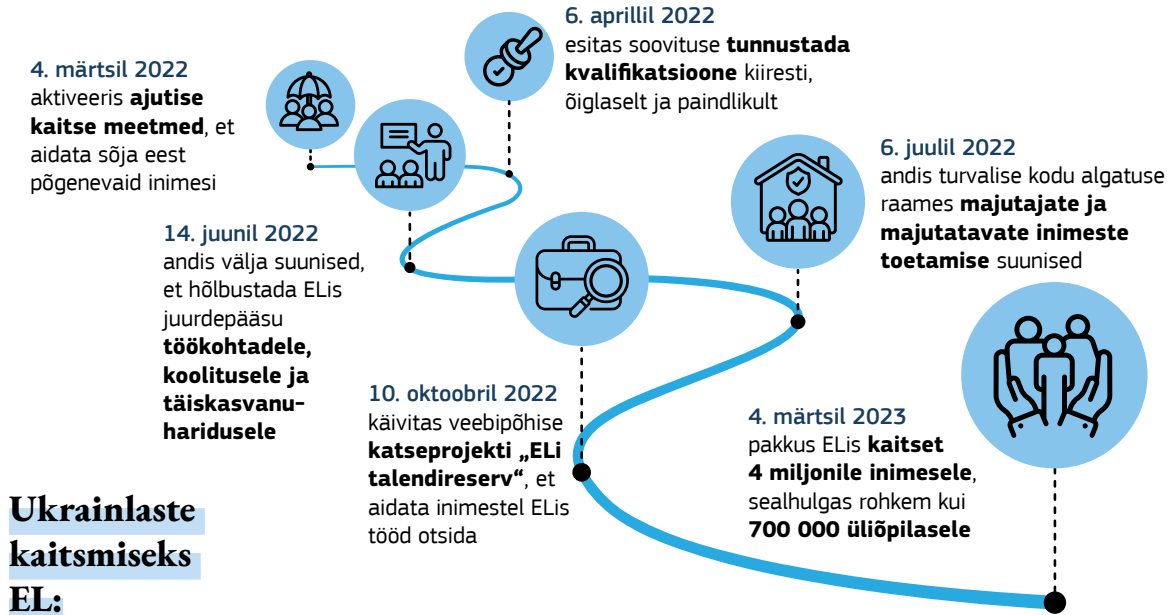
4. märtsil 2022
aktiveeris **ajutise kaitse meetmed**, et aidata sõja eest põgenevaid inimesi

6. aprillil 2022
esitas soovituse **tunnustada kvalifikatsioone** kiiresti, õiglaselt ja paindlikult

6. juulil 2022
andis turvalise kodu algatuse raames **majutajate ja majutatavate inimeste toetamise** suunised

14. juunil 2022
andis välja suunised, et hõlbustada ELis juurdepääsu **töökohtadele, koolitusele ja täiskasvanuharidusele**

10. oktoobril 2022
käivitas veebipõhise **katseprojekti „ELi talendireserv“**, et aidata inimestel ELis tööd otsida

4. märtsil 2023
pakkus ELis **kaitset 4 miljonile inimesele**, sealhulgas rohkem kui **700 000 üliõpilasele**

Ukrainlaste kaitsmiseks EL: